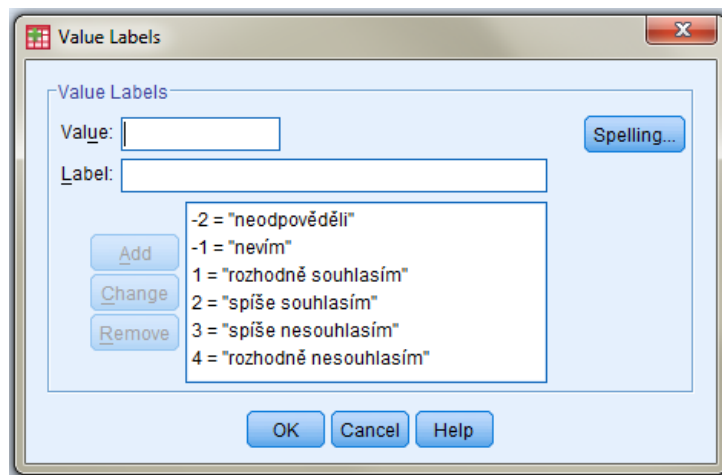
Value Labels

Value Labels

Value:

Label:

Spelling...

Add

Change

Remove

-2 = "neodpověděli"
-1 = "nevím"
1 = "rozhodně souhlasím"
2 = "spíše souhlasím"
3 = "spíše nesouhlasím"
4 = "rozhodně nesouhlasím"

OK Cancel Help